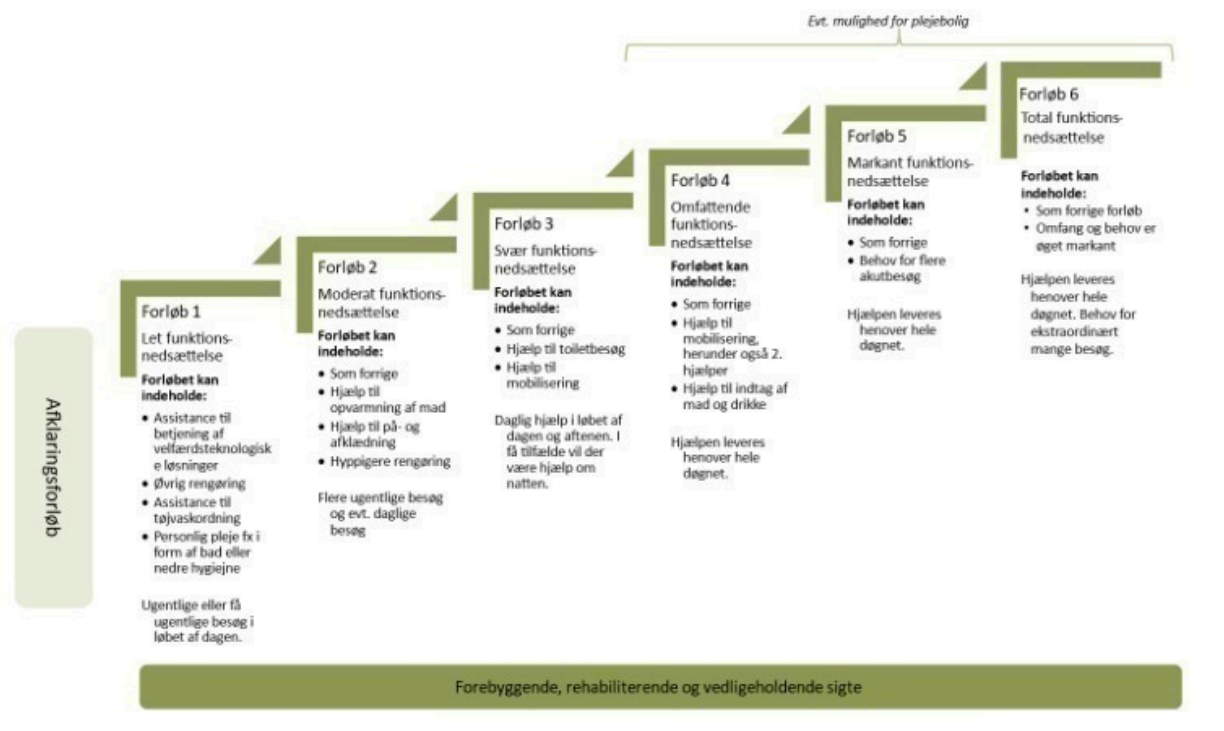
Evt. mulighed for plejebolig

Afklaringsforløb

Forløb 1
Let funktionsnedsættelse
Forløbet kan indeholde:
• Assistance til betjening af velfærdsteknologiske løsninger
• Øvrig rengøring
• Assistance til tøjvaskordning
• Personlig pleje fx i form af bad eller nedre hygiejne
Ugentlige eller få ugentlige besøg i løbet af dagen.

Forløb 2
Moderat funktionsnedsættelse
Forløbet kan indeholde:
• Som forrige
• Hjælp til opvarmning af mad
• Hjælp til på- og afklædning
• Hyppigere rengøring
Flere ugentlige besøg og evt. daglige besøg

Forløb 3
Svær funktionsnedsættelse
Forløbet kan indeholde:
• Som forrige
• Hjælp til toiletbesøg
• Hjælp til mobilisering
Daglig hjælp i løbet af dagen og aftenen. I få tilfælde vil der være hjælp om natten.

Forløb 4
Omfattende funktionsnedsættelse
Forløbet kan indeholde:
• Som forrige
• Hjælp til mobilisering, herunder også 2. hjælper
• Hjælp til indtag af mad og drikke
Hjælpen leveres henover hele døgnet.

Forløb 5
Markant funktionsnedsættelse
Forløbet kan indeholde:
• Som forrige
• Behov for flere akutbesøg
Hjælpen leveres henover hele døgnet.

Forløb 6
Total funktionsnedsættelse
Forløbet kan indeholde:
• Som forrige forløb
• Omfang og behov er øget markant
Hjælpen leveres henover hele døgnet. Behov for ekstraordinært mange besøg.

Forebyggende, rehabiliterende og vedligeholdende sigte